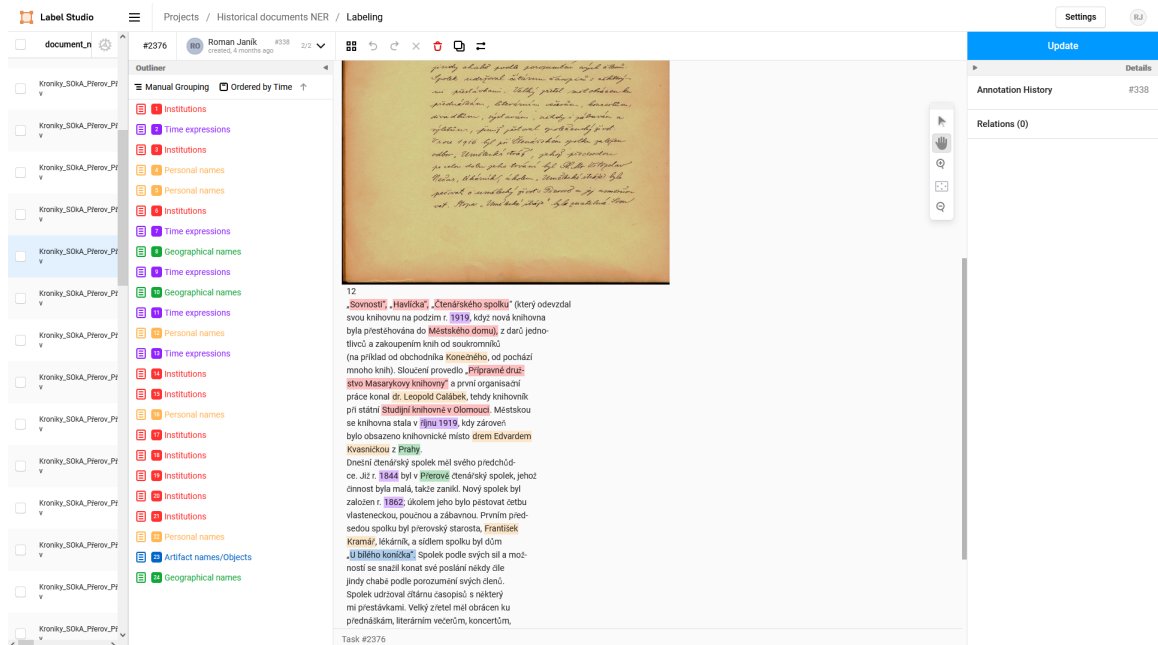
Label Studio
Projects / Historical documents NER / Labeling
Settings
RJ

document_n
Kroniky_SOkA_Přerov_Př v
Kroniky_SOkA_Přerov_Př v
Kroniky_SOkA_Přerov_Př v
Kroniky_SOkA_Přerov_Př v
Kroniky_SOkA_Přerov_Př v
Kroniky_SOkA_Přerov_Př v
Kroniky_SOkA_Přerov_Př v
Kroniky_SOkA_Přerov_Př v
Kroniky_SOkA_Přerov_Př v
Kroniky_SOkA_Přerov_Př v
Kroniky_SOkA_Přerov_Př v
Kroniky_SOkA_Přerov_Př v
Kroniky_SOkA_Přerov_Př v
Kroniky_SOkA_Přerov_Př v

#2376
RO Roman Janík #338 created, 4 months ago 2/2

Outliner
Manual Grouping Ordered by Time
1 Institutions
2 Time expressions
3 Institutions
4 Personal names
5 Personal names
6 Institutions
7 Time expressions
8 Geographical names
9 Time expressions
10 Geographical names
11 Time expressions
12 Personal names
13 Time expressions
14 Institutions
15 Institutions
16 Personal names
17 Institutions
18 Institutions
19 Institutions
20 Institutions
21 Institutions
22 Personal names
23 Artifact names/Objects
24 Geographical names

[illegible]

12
„Sovnosti", „Havlíčka", „Čtenářského spolku" (který odevzdal svou knihovnu na podzim r. 1919, když nová knihovna byla přestěhována do Městského domu), z darů jednotlivců a zakoupením knih od soukromníků (na příklad od obchodníka Konečného, od pochází mnoho knih). Sloučení provedlo „Přípravné družstvo Masarykovy knihovny" a první organisační práce konal dr. Leopold Calábek, tehdy knihovník při státní Studijní knihovně v Olomouci. Městskou se knihovna stala v říjnu 1919, kdy zároveň bylo obsazeno knihovnické místo drem Edvardem Kvasničkou z Prahy.
Dnešní čtenářský spolek měl svého předchůdce. Již r. 1844 byl v Přerově čtenářský spolek, jehož činnost byla malá, takže zanikl. Nový spolek byl založen r. 1862, úkolem jeho bylo pěstovat četbu vlasteneckou, poučnou a zábavnou. Prvním předsedou spolku byl přerovský starosta, František Kramář, lékárník, a sídlem spolku byl dům „U bílého koníčka". Spolek podle svých sil a možností se snažil konat své poslání někdy čile jindy chabě podle porozumění svých členů. Spolek udržoval čítárnu časopisů s některý mi přestávkami. Velký zřetel měl obrácen ku přednáškám, literárním večerům, koncertům,

Task #2376

Update
Details
Annotation History #338
Relations (0)